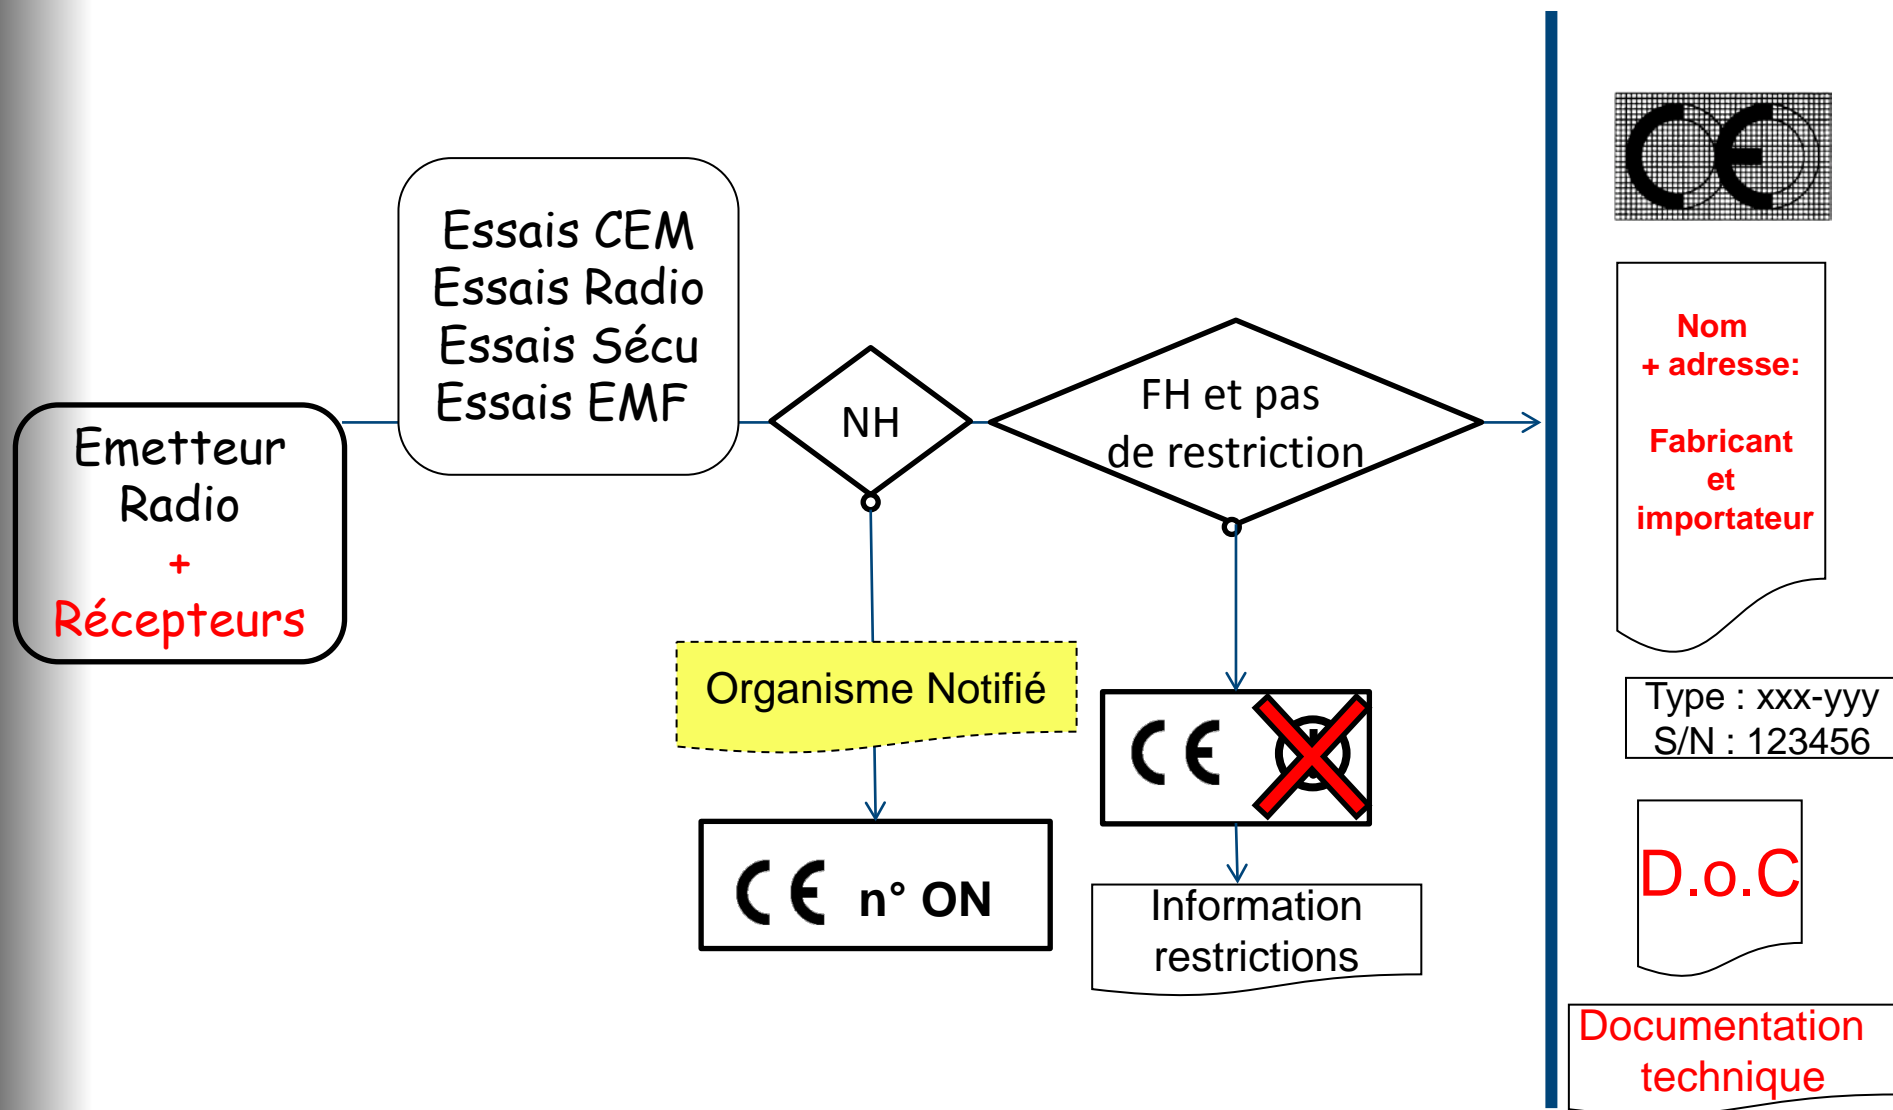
Emetteur Radio
+
Récepteurs

Essais CEM
Essais Radio
Essais Sécu
Essais EMF

NH

FH et pas de restriction

Organisme Notifié

CE n° ON

CE

Information restrictions

CE

Nom
+ adresse:

Fabricant
et
importateur

Type : xxx-yyy
S/N : 123456

D.o.C

Documentation technique